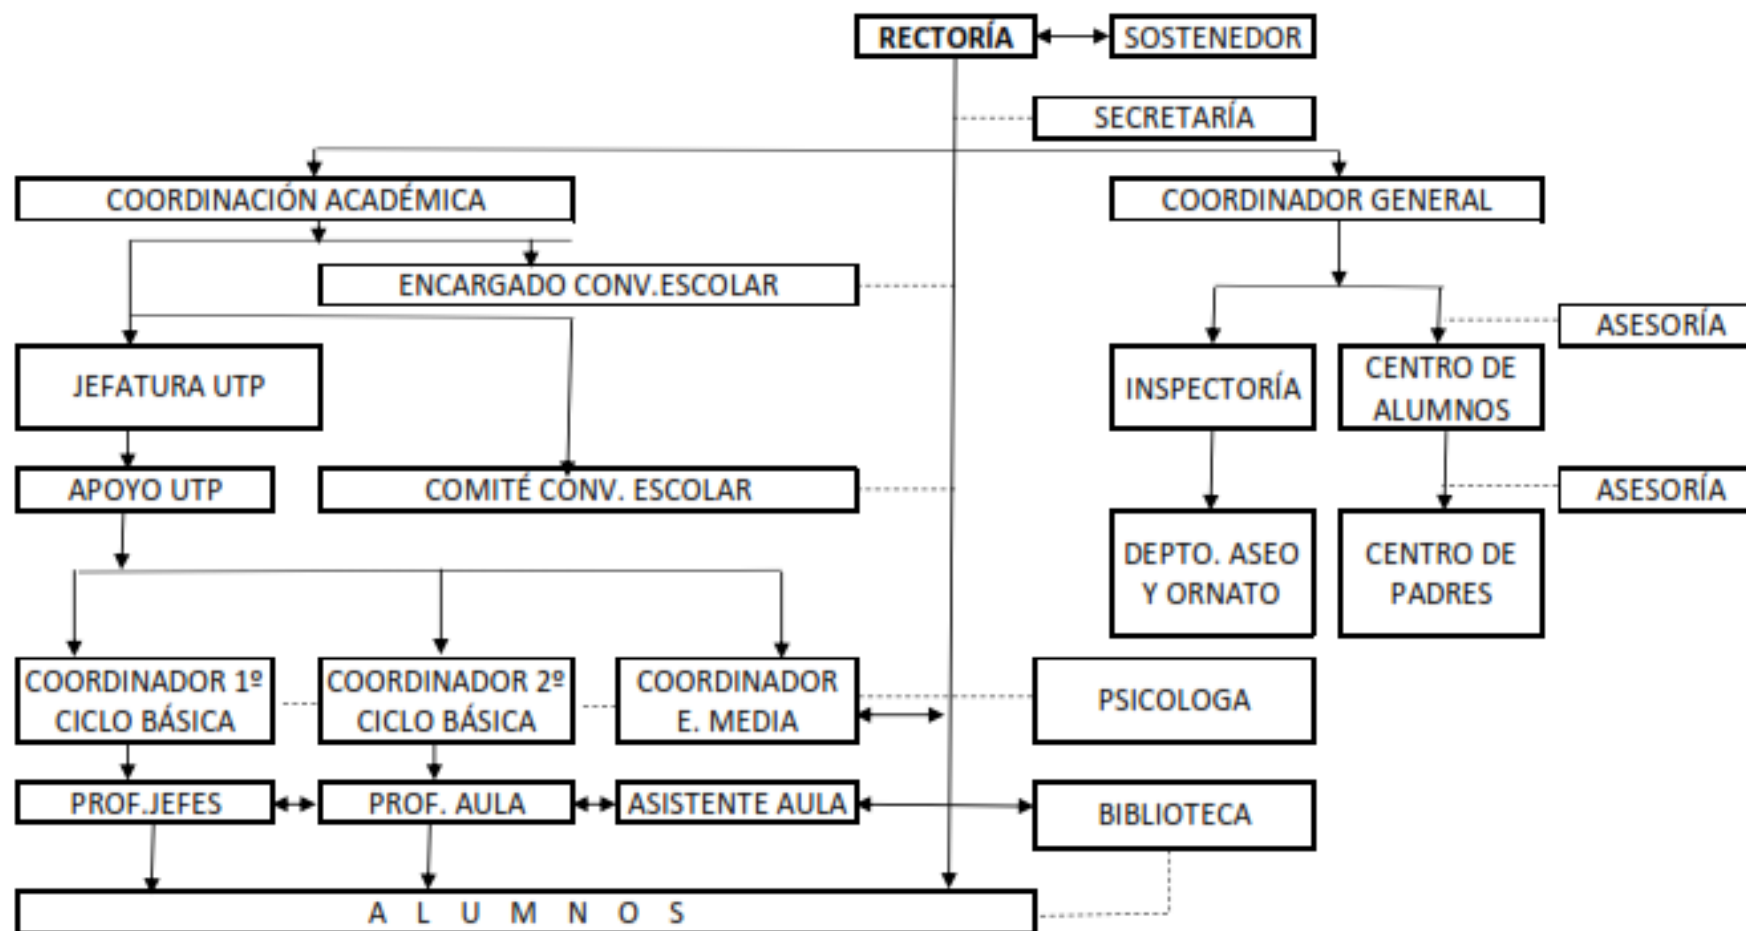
RECTORÍA

SOSTENEDOR

SECRETARÍA

COORDINACIÓN ACADÉMICA

COORDINADOR GENERAL

ENCARGADO CONV.ESCOLAR

ASESORÍA

JEFATURA UTP

INSPECTORÍA

CENTRO DE ALUMNOS

APOYO UTP

COMITÉ CONV. ESCOLAR

ASESORÍA

DEPTO. ASEO Y ORNATO

CENTRO DE PADRES

COORDINADOR 1º CICLO BÁSICA

COORDINADOR 2º CICLO BÁSICA

COORDINADOR E. MEDIA

PSICOLOGA

PROF.JEFES

PROF. AULA

ASISTENTE AULA

BIBLIOTECA

A L U M N O S